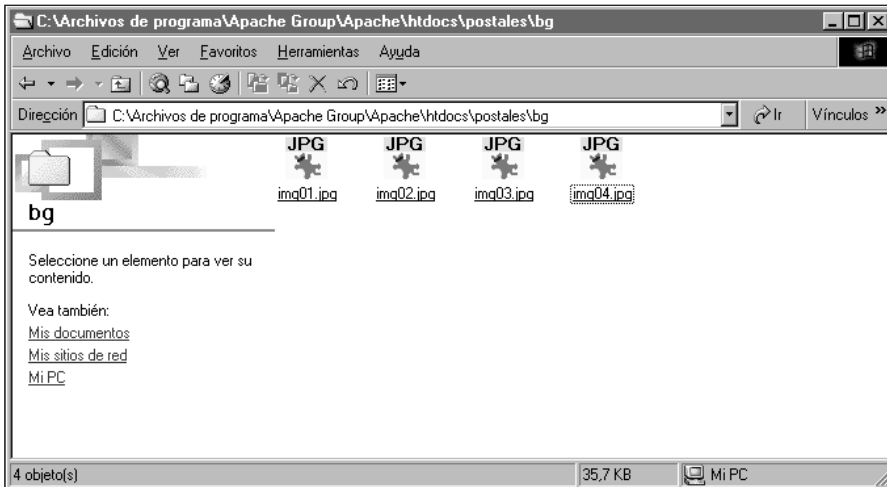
C:\Archivos de programa\Apache Group\Apache\htdocs\postales\bg

Archivo Edición Ver Favoritos Herramientas Ayuda

Dirección C:\Archivos de programa\Apache Group\Apache\htdocs\postales\bg Ir Vínculos »

bg

Seleccione un elemento para ver su contenido.

Vea también:
Mis documentos
Mis sitios de red
Mi PC

JPG
img01.jpg

JPG
img02.jpg

JPG
img03.jpg

JPG
img04.jpg

4 objeto(s) 35,7 KB Mi PC